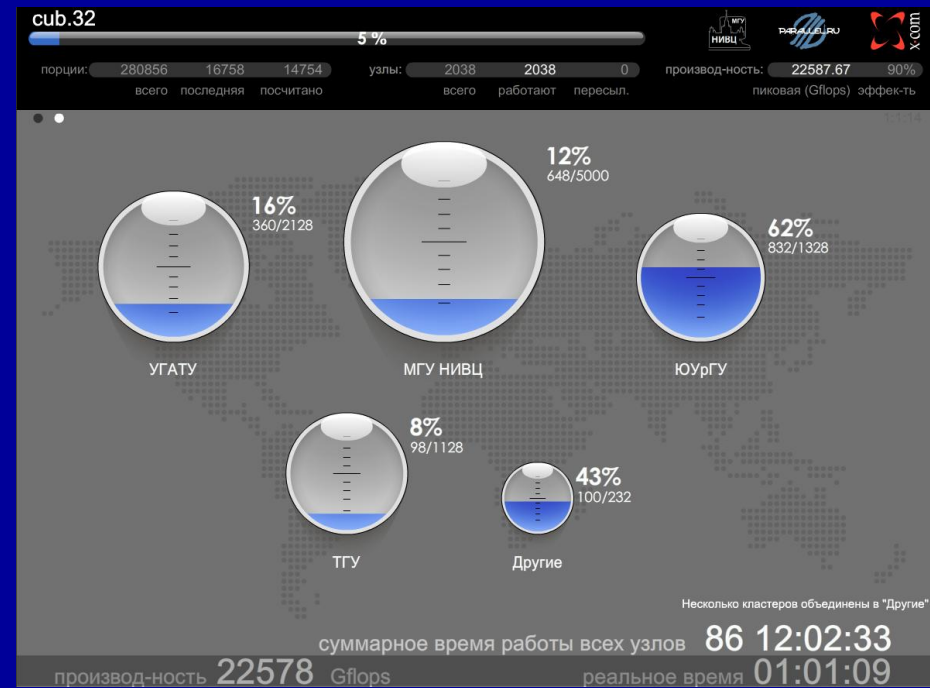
cub.32

5 %

МГУ НИВЦ PARALLEL.RU x com

порции: 280856 16758 14754
всего последняя посчитано

узлы: 2038 2038 0
всего работают пересыл.

производ-ность: 22587.67 90%
пиковая (Gflops) эффек-ть

16%
360/2128
УГАТУ

12%
648/5000
МГУ НИВЦ

62%
832/1328
ЮУрГУ

8%
98/1128
ТГУ

43%
100/232
Другие

Несколько кластеров объединены в "Другие"

суммарное время работы всех узлов 86 12:02:33

производ-ность 22578 Gflops

реальное время 01:01:09